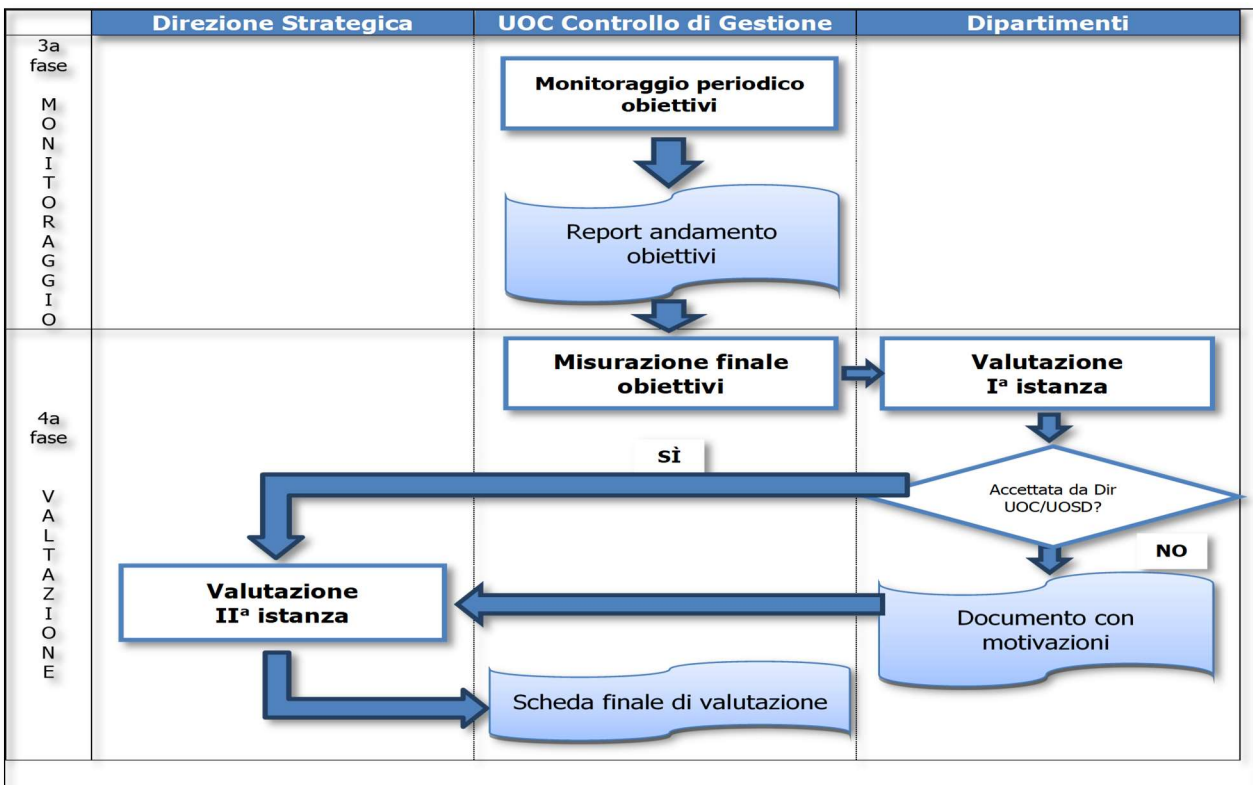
| | Direzione Strategica | UOC Controllo di Gestione | Dipartimenti |
|---|---|---|---|

3a fase

MONITORAGGIO

Monitoraggio periodico obiettivi

Report andamento obiettivi

4a fase

VALTAZIONE

Misurazione finale obiettivi

Valutazione Iª istanza

Accettata da Dir UOC/UOSD?

SÌ

NO

Valutazione IIª istanza

Documento con motivazioni

Scheda finale di valutazione